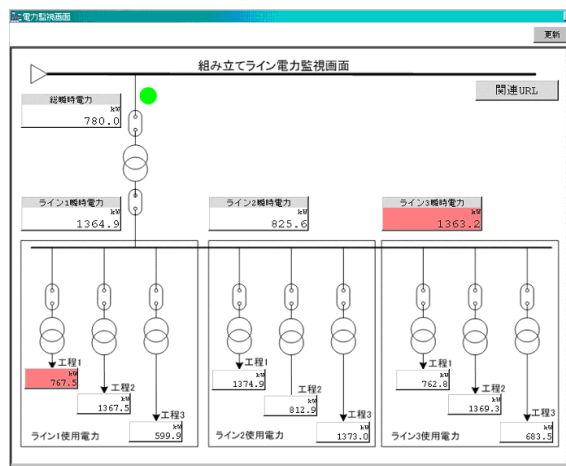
電力監視画面

更新

組み立てライン電力監視画面

関連URL

総瞬時電力
kW
780.0

ライン1瞬時電力
kW
1364.9

ライン2瞬時電力
kW
825.6

ライン3瞬時電力
kW
1363.2

工程1
kW
767.5

工程2
kW
1367.5

工程3
kW
599.9

ライン1使用電力

工程1
kW
1374.9

工程2
kW
812.9

工程3
kW
1373.0

ライン2使用電力

工程1
kW
762.8

工程2
kW
1369.3

工程3
kW
683.5

ライン3使用電力